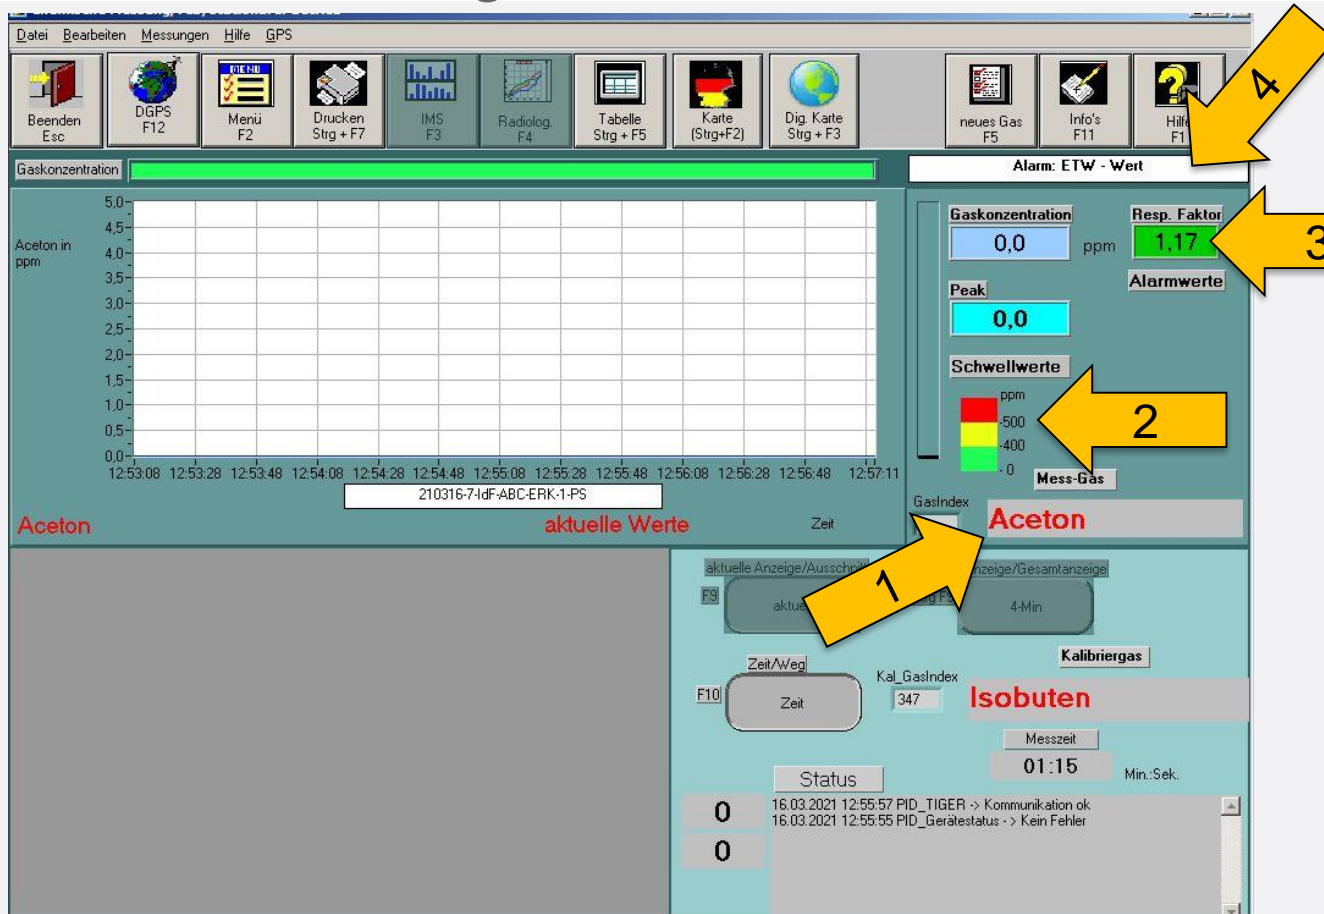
Datei Bearbeiten Messungen Hilfe GPS

Beenden Esc
DGPS F12
MENU
Menü F2
Drucken Strg + F7
IMS F3
Radiolog. F4
Tabelle Strg + F5
Karte (Strg+F2)
Dig. Karte Strg + F3
neues Gas F5
Info's F11
Hilfe F1

4

Gaskonzentration

Alarm: ETW - Wert

Aceton in ppm

5,0
4,5
4,0
3,5
3,0
2,5
2,0
1,5
1,0
0,5
0,0

12:53:08 12:53:28 12:53:48 12:54:08 12:54:28 12:54:48 12:55:08 12:55:28 12:55:48 12:56:08 12:56:28 12:56:48 12:57:11

210316-7-IdF-ABC-ERK-1-PS

Aceton
aktuelle Werte
Zeit

Gaskonzentration
0,0
ppm
Resp. Faktor
1,17
3
Alarmwerte
Peak
0,0
Schwellwerte
ppm
-500
-400
-0
2
Mess-Gas
GasIndex
Aceton

1

aktuelle Anzeige/Ausschnitt
F9
aktue
Anzeige/Gesamtanzeige
4-Min

Kalibriergas
Zeit/Weg
F10
Zeit
Kal_GasIndex
347
Isobuten
Messzeit
01:15
Min.:Sek.
Status
0
0
16.03.2021 12:55:57 PID_TIGER -> Kommunikation ok
16.03.2021 12:55:55 PID_Gerätestatus -> Kein Fehler